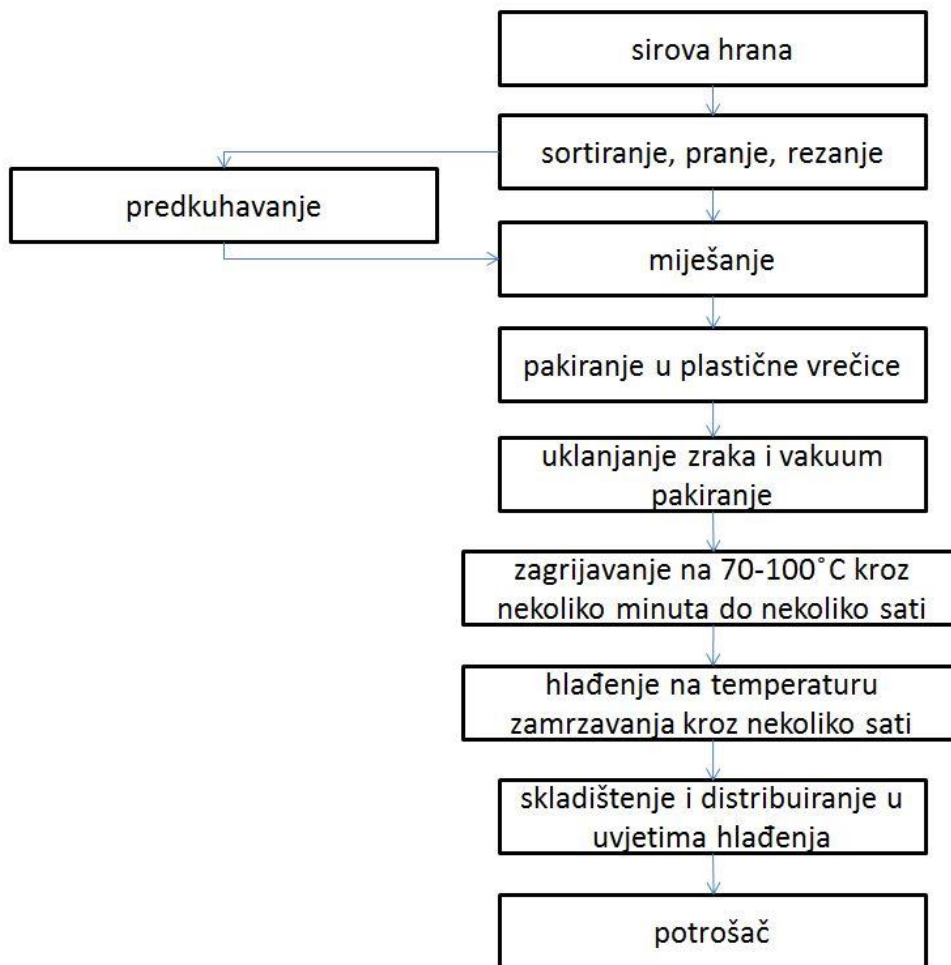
sirova hrana

sortiranje, pranje, rezanje

predkuhavanje

miješanje

pakiranje u plastične vrečice

uklanjanje zraka i vakuum pakiranje

zagrijavanje na 70-100˚C kroz nekoliko minuta do nekoliko sati

hlađenje na temperaturu zamrzavanja kroz nekoliko sati

skladištenje i distribuiranje u uvjetima hlađenja

potrošač